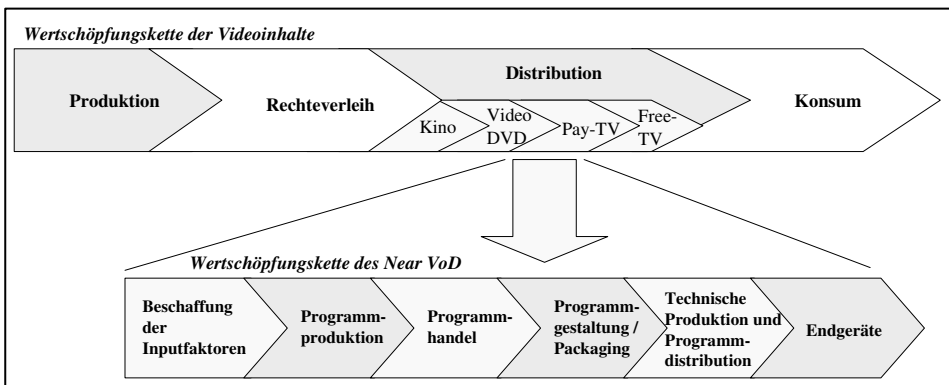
Wertschöpfungskette der Videoinhalte

Produktion

Rechteverleih

Distribution

Kino

Video DVD

Pay-TV

Free-TV

Konsum

Wertschöpfungskette des Near VoD

Beschaffung der Inputfaktoren

Programmproduktion

Programmhandel

Programmgestaltung / Packaging

Technische Produktion und Programmdistribution

Endgeräte